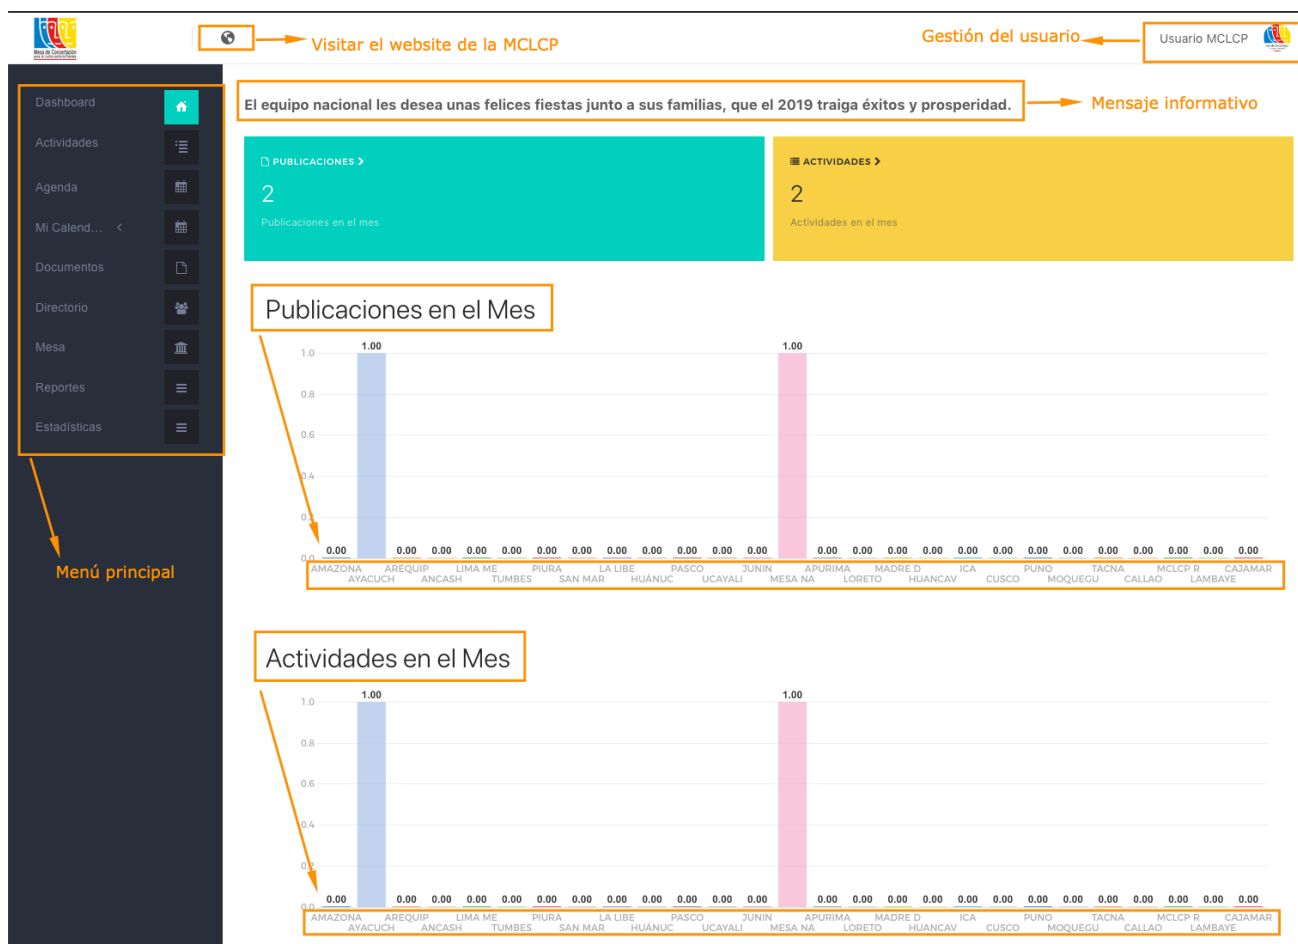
Mesa de Concertación

Visitar el website de la MCLCP

Gestión del usuario

Usuario MCLCP

Dashboard
Actividades
Agenda
Mi Calend...
Documentos
Directorio
Mesa
Reportes
Estadísticas

Menú principal

El equipo nacional les desea unas felices fiestas junto a sus familias, que el 2019 traiga éxitos y prosperidad.

Mensaje informativo

PUBLICACIONES >
2
Publicaciones en el mes

ACTIVIDADES >
2
Actividades en el mes

Publicaciones en el Mes

1.0
0.8
0.6
0.4
0.2
0.0

0.00 1.00 0.00 0.00 0.00 0.00 0.00 0.00 0.00 0.00 0.00 0.00 0.00 1.00 0.00 0.00 0.00 0.00 0.00 0.00 0.00 0.00 0.00 0.00 0.00 0.00 0.00

AMAZONA AYACUCH AREQUIP ANCASH LIMA ME TUMBES PIURA SAN MAR LA LIBE HUÁNUC PASCO UCAYALI JUNIN MESA NA APURIMA LORETO MADRE D HUANCAV ICA CUSCO PUNO MOQUEGU TACNA CALLAO MCLCP R LAMBAYE CAJAMAR

Actividades en el Mes

1.0
0.8
0.6
0.4
0.2
0.0

0.00 1.00 0.00 0.00 0.00 0.00 0.00 0.00 0.00 0.00 0.00 0.00 0.00 1.00 0.00 0.00 0.00 0.00 0.00 0.00 0.00 0.00 0.00 0.00 0.00 0.00 0.00

AMAZONA AYACUCH AREQUIP ANCASH LIMA ME TUMBES PIURA SAN MAR LA LIBE HUÁNUC PASCO UCAYALI JUNIN MESA NA APURIMA LORETO MADRE D HUANCAV ICA CUSCO PUNO MOQUEGU TACNA CALLAO MCLCP R LAMBAYE CAJAMAR